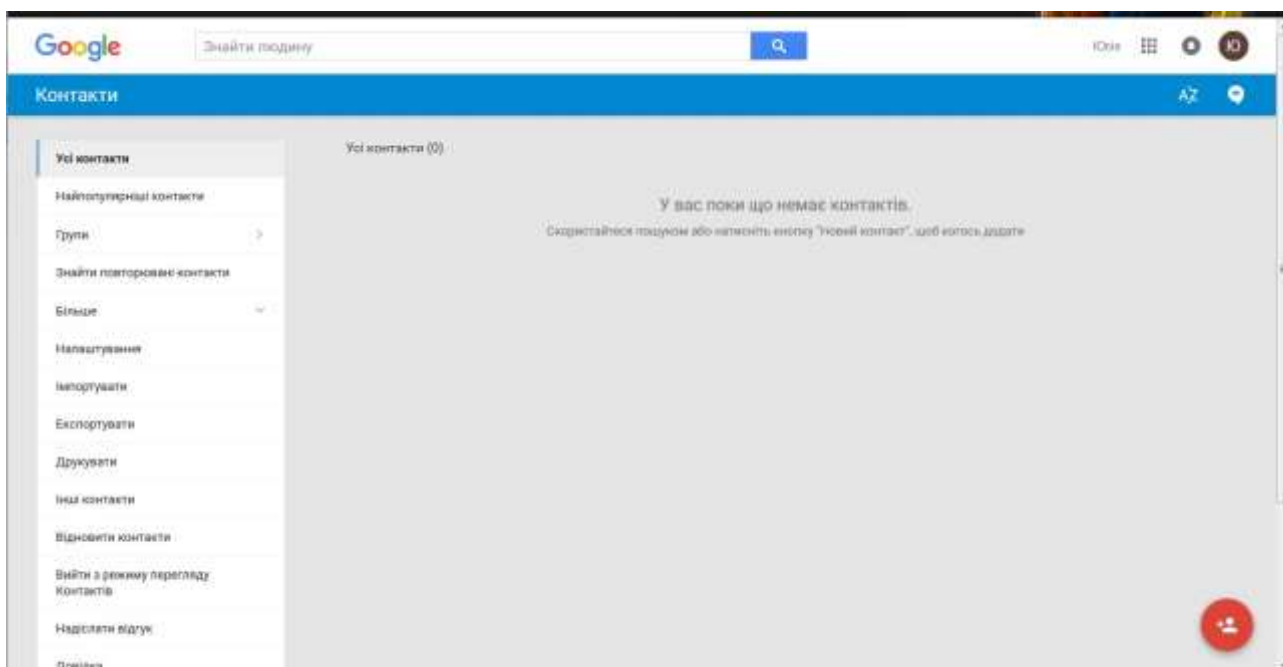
Google

Знайти людину

Юля

Ю

Контакти

AZ

Усі контакти

Найпопулярніші контакти

Групи

Знайти повторювані контакти

Більше

Налаштування

Імпортувати

Експортувати

Друкувати

Інші контакти

Відновити контакти

Вийти з режиму перегляду Контактів

Надіслати відгук

Довідка

Усі контакти (0)

У вас поки що немає контактів.

Скористайтеся пошуком або натисніть кнопку "Новий контакт", щоб когось додати